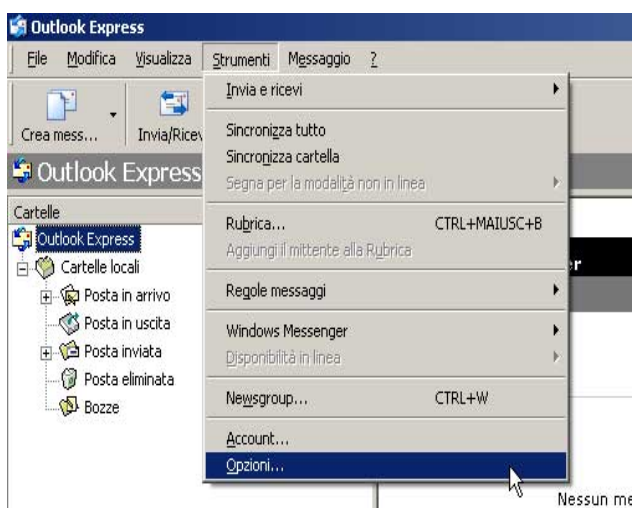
Outlook Express

File Modifica Visualizza Strumenti Messaggio ?

Crea mess... Invia/Ricev

Outlook Express

Cartelle
Outlook Express
Cartelle locali
Posta in arrivo
Posta in uscita
Posta inviata
Posta eliminata
Bozze

Invia e ricevi
Sincronizza tutto
Sincronizza cartella
Segna per la modalità non in linea
Rubrica... CTRL+MAIUSC+B
Aggiungi il mittente alla Rubrica
Regole messaggi
Windows Messenger
Disponibilità in linea
Newsgroup... CTRL+W
Account...
Opzioni...

er

Nessun me